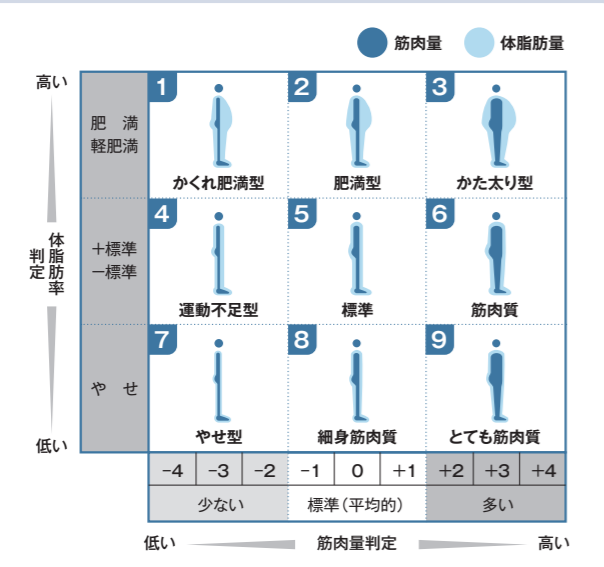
筋肉量　体脂肪量

高い

体脂肪率判定

低い

肥満
軽肥満

＋標準
－標準

やせ

| 1 かくれ肥満型 | 2 肥満型 | 3 かた太り型 |
|---|---|---|
| 4 運動不足型 | 5 標準 | 6 筋肉質 |
| 7 やせ型 | 8 細身筋肉質 | 9 とても筋肉質 |

| -4 | -3 | -2 | -1 | 0 | +1 | +2 | +3 | +4 |
|---|---|---|---|---|---|---|---|---|
| 少ない | | | 標準（平均的） | | | 多い | | |

低い　筋肉量判定　高い